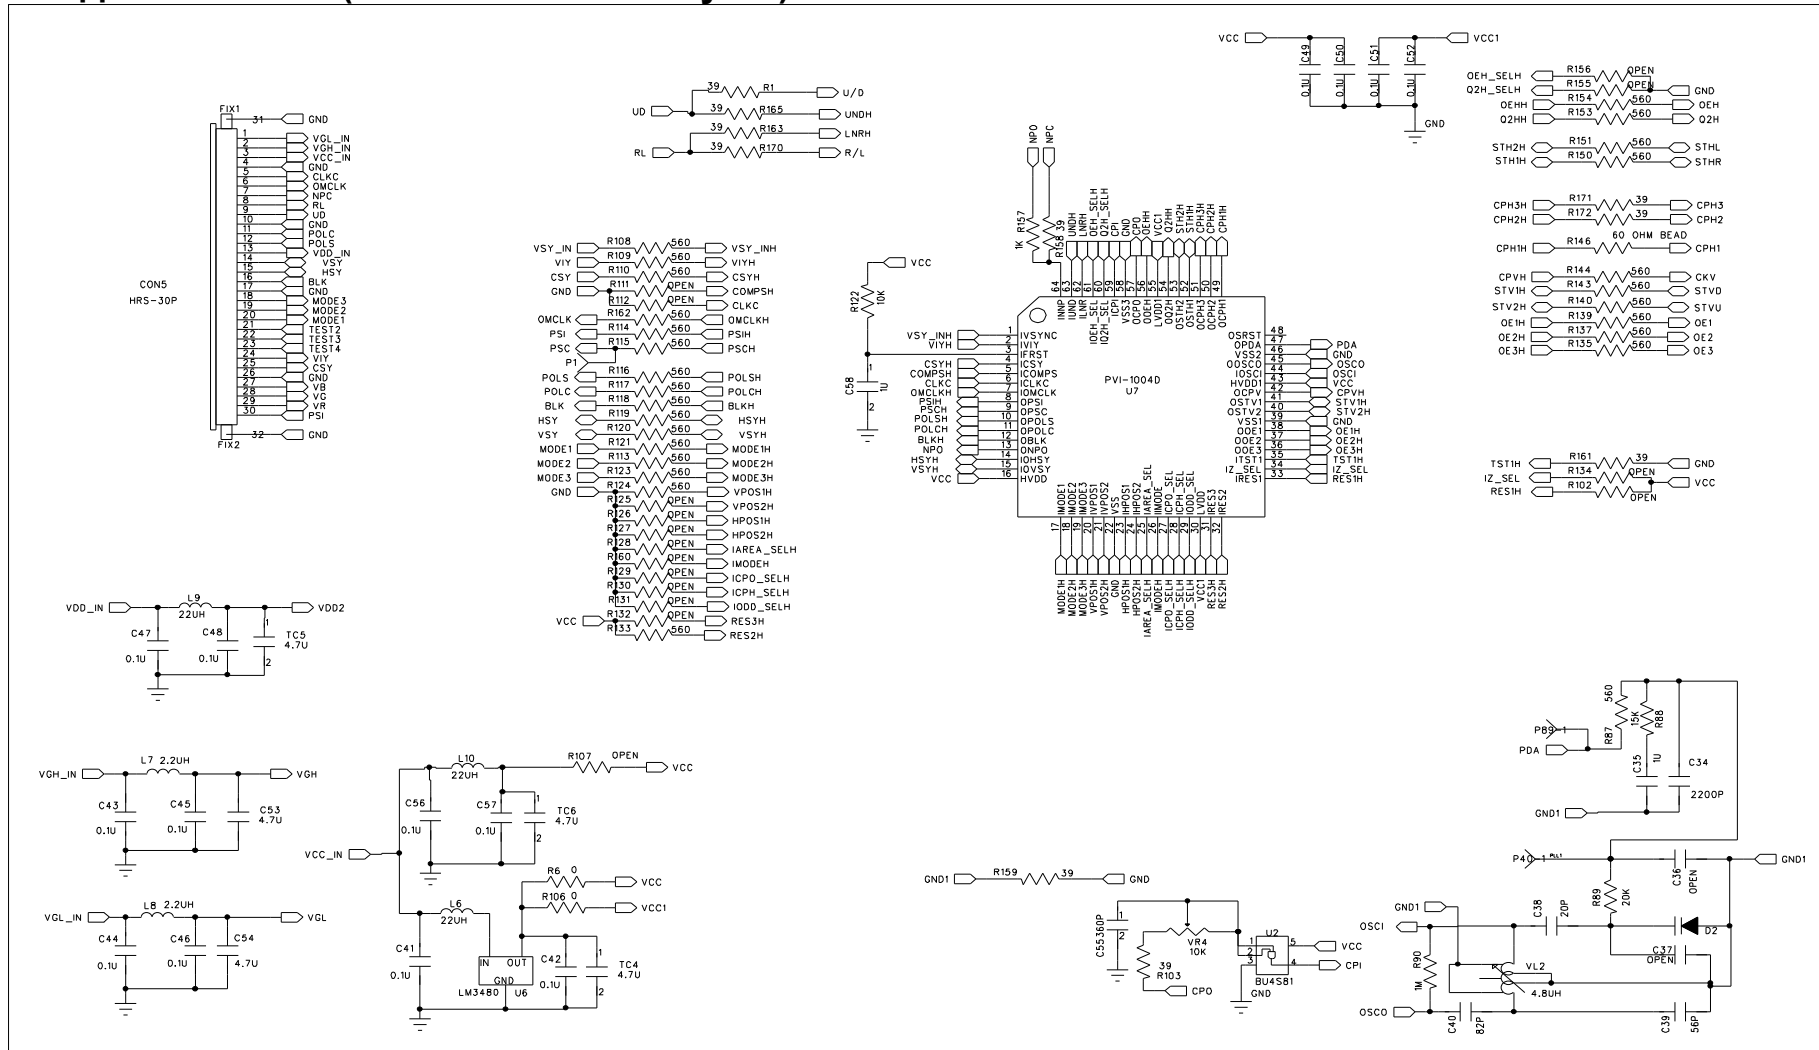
FIX1
31 GND
1 VGL_IN
2 VGH_IN
3 VCC_IN
4 GND
5 CLKC
6 OMCLK
7 NPC
8 RL
9 UD
10 GND
11 POLC
12 POLS
13 VDD_IN
14 VSY
15 HSY
16 BLK
17 GND
18 MODE3
19 MODE2
20 MODE1
21 TEST2
22 TEST3
23 TEST4
24 VIY
25 CSY
26 GND
27 VB
28 VG
29 VR
30 PSI
FIX2
32 GND
CON5
HRS-30P

UD 39 R1 U/D
39 R165 UNDH
39 R163 LNRH
RL 39 R170 R/L

VSY_IN R108 560 VSY_INH
VIY R109 560 VIYH
CSY R110 560 CSYH
GND R111 OPEN COMPSH
R112 OPEN CLKC
OMCLK R162 560 OMCLKH
PSI R114 560 PSIH
PSC R115 560 PSCH
P1
POLS R116 560 POLSH
POLC R117 560 POLCH
BLK R118 560 BLKH
HSY R119 560 HSYH
VSY R120 560 VSYH
MODE1 R121 560 MODE1H
MODE2 R113 560 MODE2H
MODE3 R123 560 MODE3H
GND R124 560 VPOS1H
R125 OPEN VPOS2H
R126 OPEN HPOS1H
R127 OPEN HPOS2H
R128 OPEN IAREA_SELH
R160 OPEN IMODEH
R129 OPEN ICPO_SELH
R130 OPEN ICPH_SELH
R131 OPEN IODD_SELH
VCC R132 OPEN RES3H
R133 560 RES2H

VCC R122 10K
C58 1U 1 2
NPO NPC
R157 1K R158 39

VSY_INH 1 IVSYNC
VIYH 2 IVIY
3 IFRST
CSYH 4 ICSY
COMPSH 5 ICOMPS
CLKC 6 ICLKC
OMCLKH 7 IOMCLK
PSIH 8 OPSI
PSCH 9 OPSC
POLSH 10 OPOLS
POLCH 11 OPOLC
BLKH 12 OBLK
NPO 13 ONPO
HSYH 14 IOHSY
VSYH 15 IOVSY
VCC 16 HVDD

64 INNP 63 IUND 62 ILNR 61 IOEH_SEL 60 IQ2H_SEL 59 ICPI 58 VSS3 57 OCPO 56 OOEHH 55 LVDD1 54 OQ2HH 53 OSTH2 52 OSTH1 51 OCPH3 50 OCPH2 49 OCPH1
UNDH LNRH OEH_SELH Q2H_SELH CPI GND CPO OEHH VCC1 Q2HH STH2H STH1H CPH3H CPH2H CPH1H

PVI-1004D
U7

48 OSRST
47 OPDA PDA
46 VSS2 GND
45 OOSCO OSCO
44 IOSCI OSCI
43 HVDD1 VCC
42 OCPV CPVH
41 OSTV1 STV1H
40 OSTV2 STV2H
39 VSS1 GND
38 OOE1 OE1H
37 OOE2 OE2H
36 OOE3 OE3H
35 ITST1 TST1H
34 IZ_SEL IZ_SEL
33 IRES1 RES1H

17 IMODE1 18 IMODE2 19 IMODE3 20 IVPOS1 21 IVPOS2 22 VSS 23 IHPOS1 24 IHPOS2 25 IAREA_SEL 26 IMODE 27 ICPO_SEL 28 ICPH_SEL 29 IODD_SEL 30 LVDD 31 IRES3 32 IRES2
MODE1H MODE2H MODE3H VPOS1H VPOS2H GND HPOS1H HPOS2H IAREA_SELH IMODEH ICPO_SELH ICPH_SELH IODD_SELH VCC1 RES3H RES2H

VCC VCC1
C49 0.1U C50 0.1U C51 0.1U C52 0.1U
GND

OEH_SELH R156 OPEN
Q2H_SELH R155 OPEN GND
OEHH R154 560 OEH
Q2HH R153 560 Q2H
STH2H R151 560 STHL
STH1H R150 560 STHR
CPH3H R171 39 CPH3
CPH2H R172 39 CPH2
CPH1H R146 60 OHM BEAD CPH1
CPVH R144 560 CKV
STV1H R143 560 STVD
STV2H R140 560 STVU
OE1H R139 560 OE1
OE2H R137 560 OE2
OE3H R135 560 OE3
TST1H R161 39 GND
IZ_SEL R134 OPEN
RES1H R102 OPEN VCC

VDD_IN L9 22UH VDD2
C47 0.1U C48 0.1U TC5 4.7U 1 2

VGH_IN L7 2.2UH VGH
C43 0.1U C45 0.1U C53 4.7U

VGL_IN L8 2.2UH VGL
C44 0.1U C46 0.1U C54 4.7U

VCC_IN L10 22UH R107 OPEN VCC
C56 0.1U C57 0.1U TC6 4.7U 1 2
R6 0 VCC
R106 0 VCC1
L6 22UH
C41 0.1U
IN OUT GND LM3480 U6
C42 0.1U TC4 4.7U 1 2

GND1 R159 39 GND

C55 360P 1 2
VR4 10K
39 R103
CPO
U2 1 2 3 5 4 VCC CPI
BU4S81
GND

560 R87 15K R88
P89 1
PDA
C35 1U C34 2200P
GND1
P40 1
C36 OPEN GND1
R89 20K
GND1 C38 20P
D2
OSCI
C37 OPEN
R90 1M
VL2 4.8UH
OSCO C40 82P C39 56P